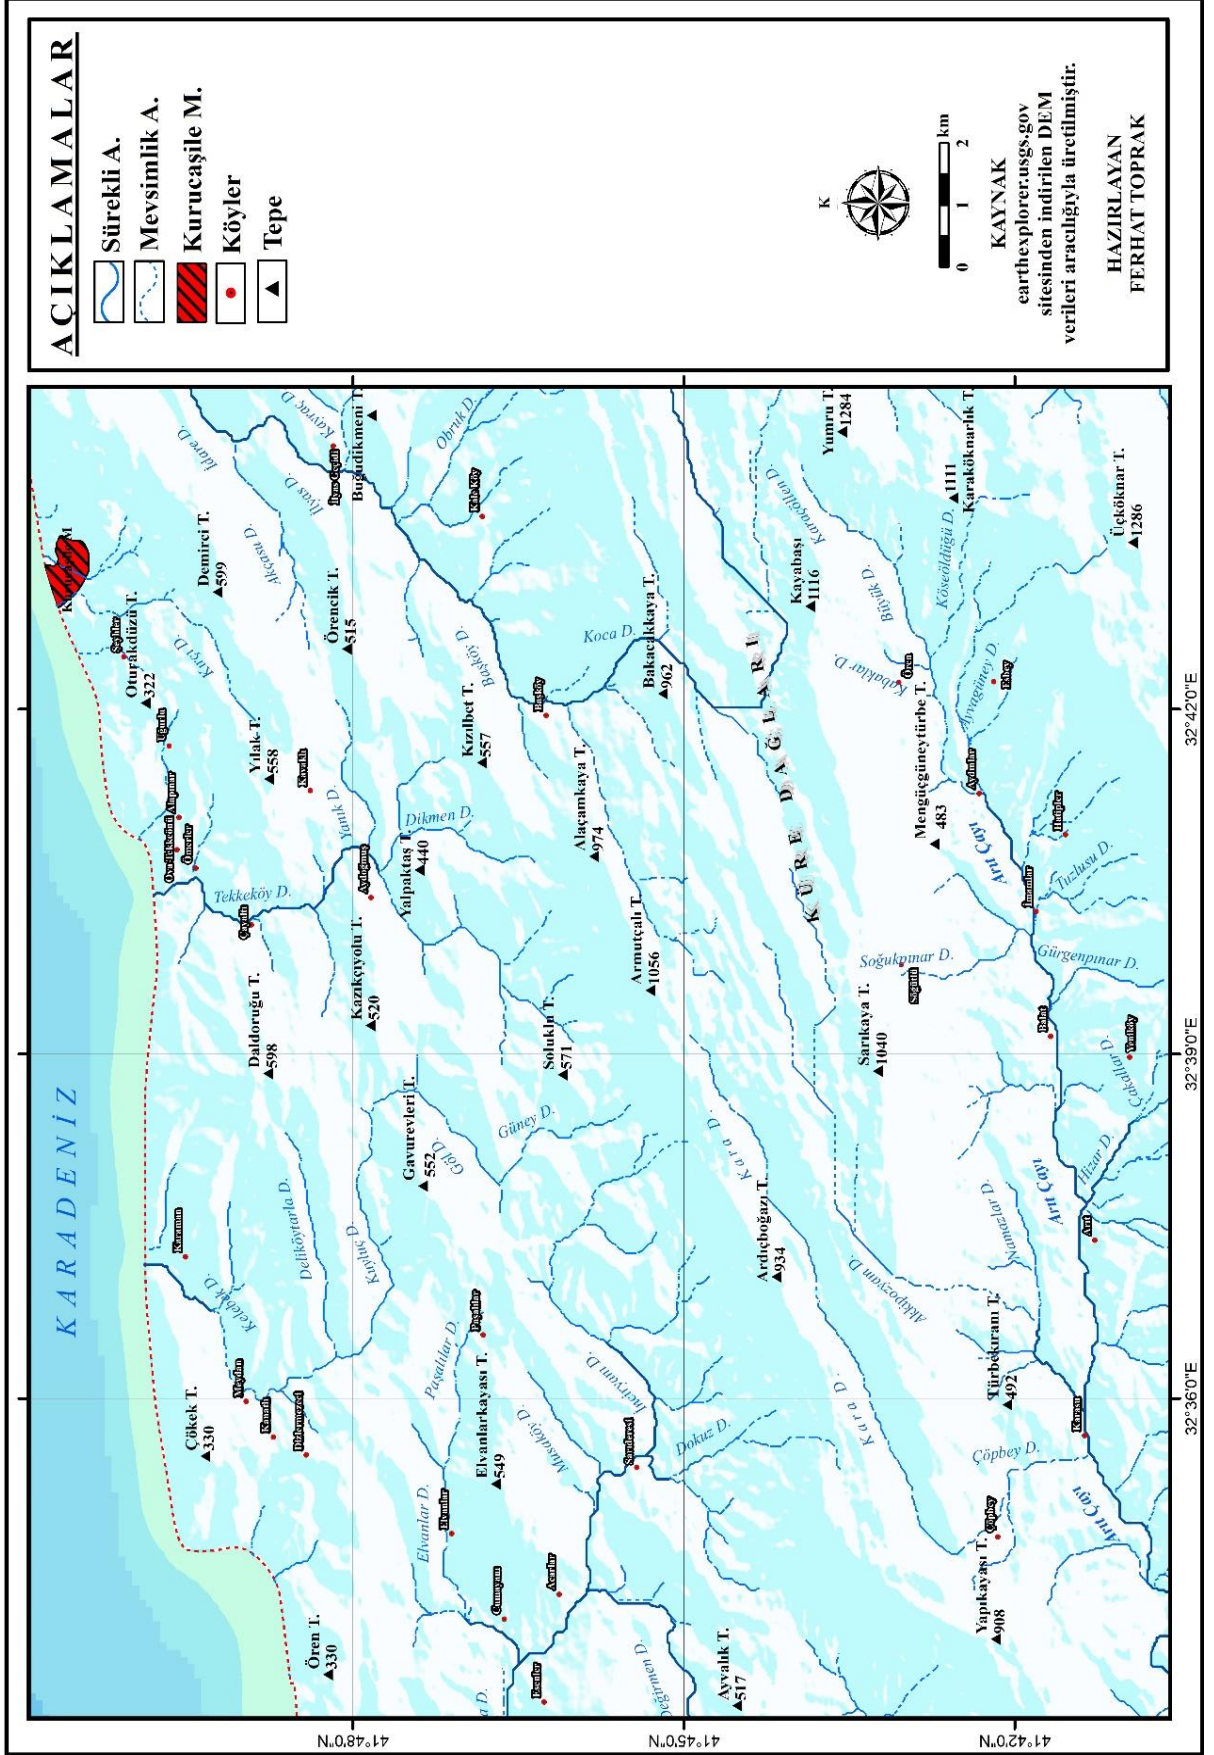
AÇIKLAMALAR
Sürekli A.
Mevsimlik A.
Kurucaşile M.
Köyler
Tepe

K
0 1 2 km

KAYNAK
earthexplorer.usgs.gov sitesinden indirilen DEM verileri aracılığıyla üretilmiştir.

HAZIRLAYAN
FERHAT TOPRAK

KARADENİZ
KÜRE DAĞLARI

Çökek T. 330
Ören T. 330
Daldoruğu T. 598
Oturakdüzü T. 322
Yılak T. 558
Demirci T. 599
Örencik T. 515
Buğudikmeni T.
Kazıkçıyolu T. 520
Yalpaktaş T. 440
Kızılbet T. 557
Bakacakkaya T. 962
Alaçamkaya T. 974
Armutçalı T. 1056
Soluklu T. 571
Gavurevleri T. 552
Elvanlarkayası T. 549
Ardıçboğazı T. 934
Ayvalık T. 517
Sarıkaya T. 1040
Kayabaşı 1116
Yumru T. 1284
Karaköknarlık T. 1111
Üçköknar T. 1286
Mengüçgüneytürbe T. 483
Türbekıran T. 492
Yapıkayası T. 908

Tekkeköy D.
Kuzı D.
Akçasu D.
İlyas D.
Kayrak D.
İlave D.
Obruk D.
Yanık D.
Dikmen D.
Başköy D.
Koca D.
Karaçalılar D.
Büyük D.
Kabaklar D.
Köseoldüğü D.
Ayvagüney D.
Tuzlusu D.
Gürgenpınar D.
Soğukpınar D.
Arıt Çayı
Çakıllar D.
Hızar D.
Namazlar D.
Akkuyuzüm D.
Kara D.
Çöpbey D.
Dokuz D.
İncirkuyu D.
Musaköy D.
Paşalılar D.
Elvanlar D.
Değirmen D.
Güney D.
Göl D.
Kuyluç D.
Deliköytarla D.
Keleşak D.

Karamanlı
Meydan
Kumlu
Doğanyazı
Elvanlar
Paşalılar
Cumayanı
Acarlar
Esenler
Sarıdere
Çöpbey
Kapısuyu
Arıt
Yenilköy
Bahçe
İmamlar
Aydoğdu
Ilıcapınar
Ören
Erkeç
Çaydüzü
Ömerler
Ovacıkbeleni
Alıçpınar
Uğurlu
Şeyhler
Kurucaşile
Kuyluk
Aydoğmuş
Başköy
Kale Köy
İlyas Çayı
Söğütlü

41°48'0"N
41°45'0"N
41°42'0"N
32°36'0"E
32°39'0"E
32°42'0"E